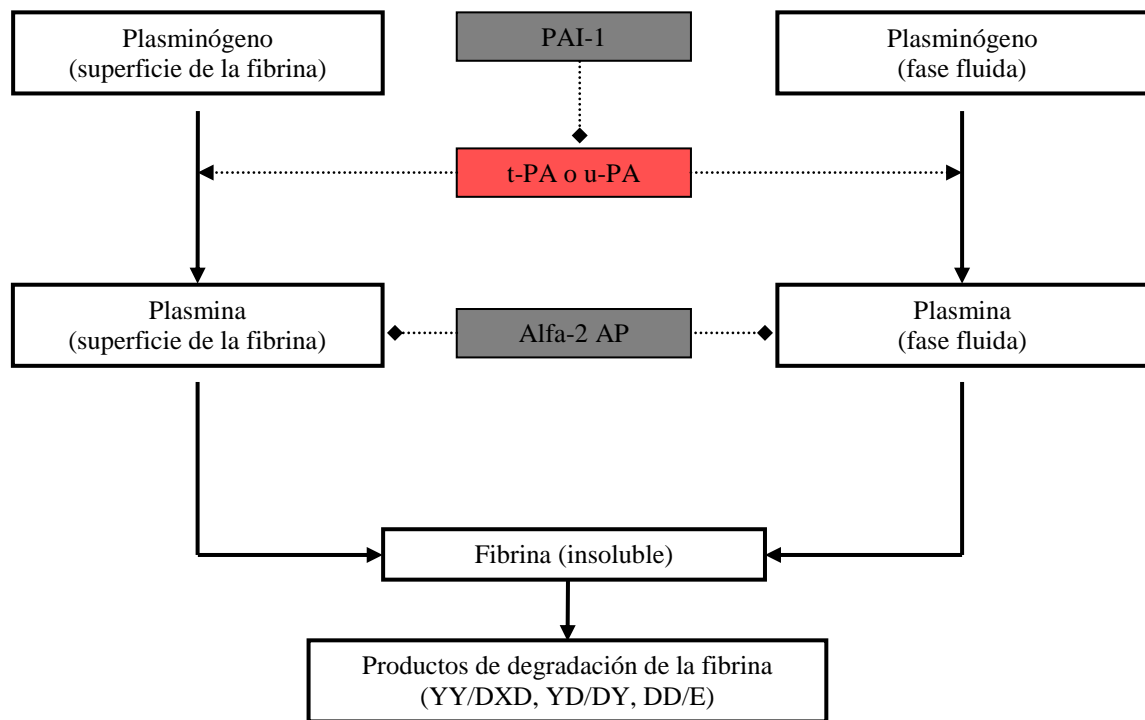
Plasminógeno (superficie de la fibrina)

PAI-1

Plasminógeno (fase fluida)

t-PA o u-PA

Plasmina (superficie de la fibrina)

Alfa-2 AP

Plasmina (fase fluida)

Fibrina (insoluble)

Productos de degradación de la fibrina (YY/DXD, YD/DY, DD/E)